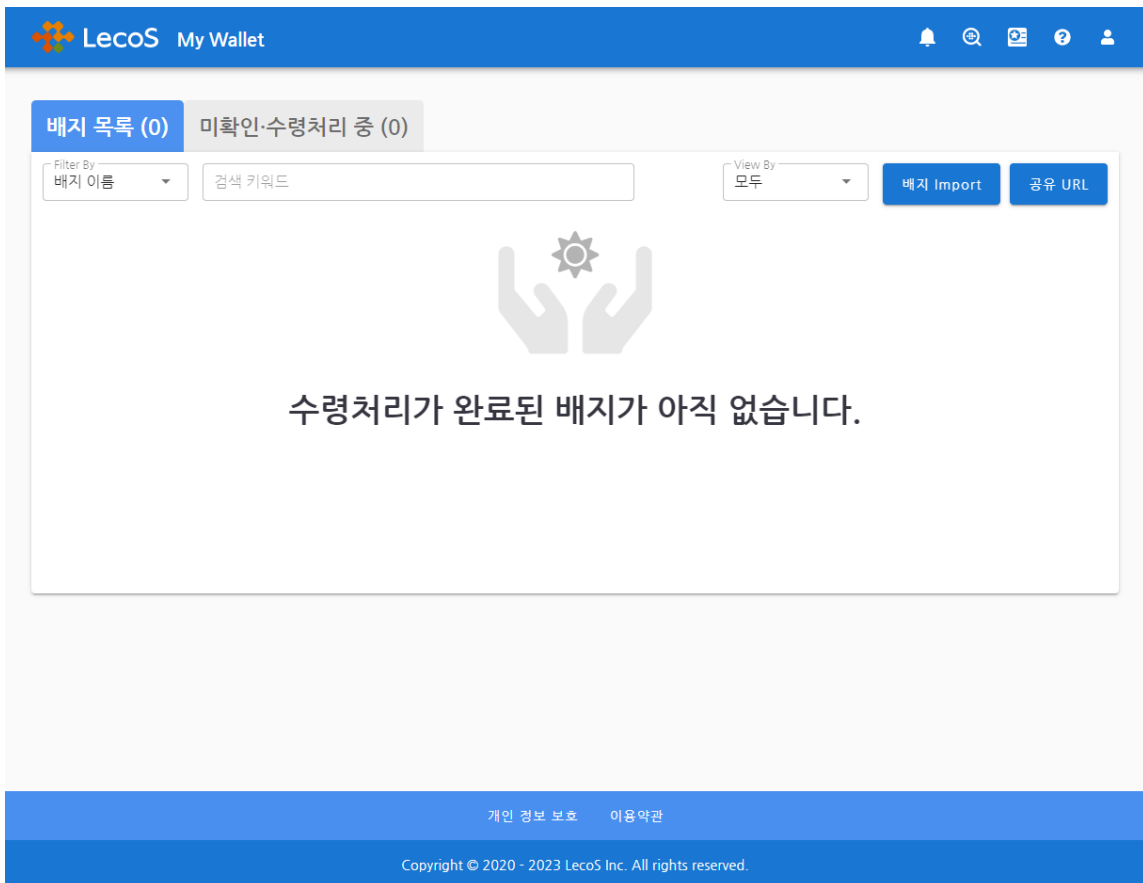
LecoS My Wallet

배지 목록 (0)
미확인·수령처리 중 (0)

Filter By
배지 이름

검색 키워드

View By
모두

배지 Import
공유 URL

수령처리가 완료된 배지가 아직 없습니다.

개인 정보 보호 이용약관

Copyright © 2020 - 2023 LecoS Inc. All rights reserved.